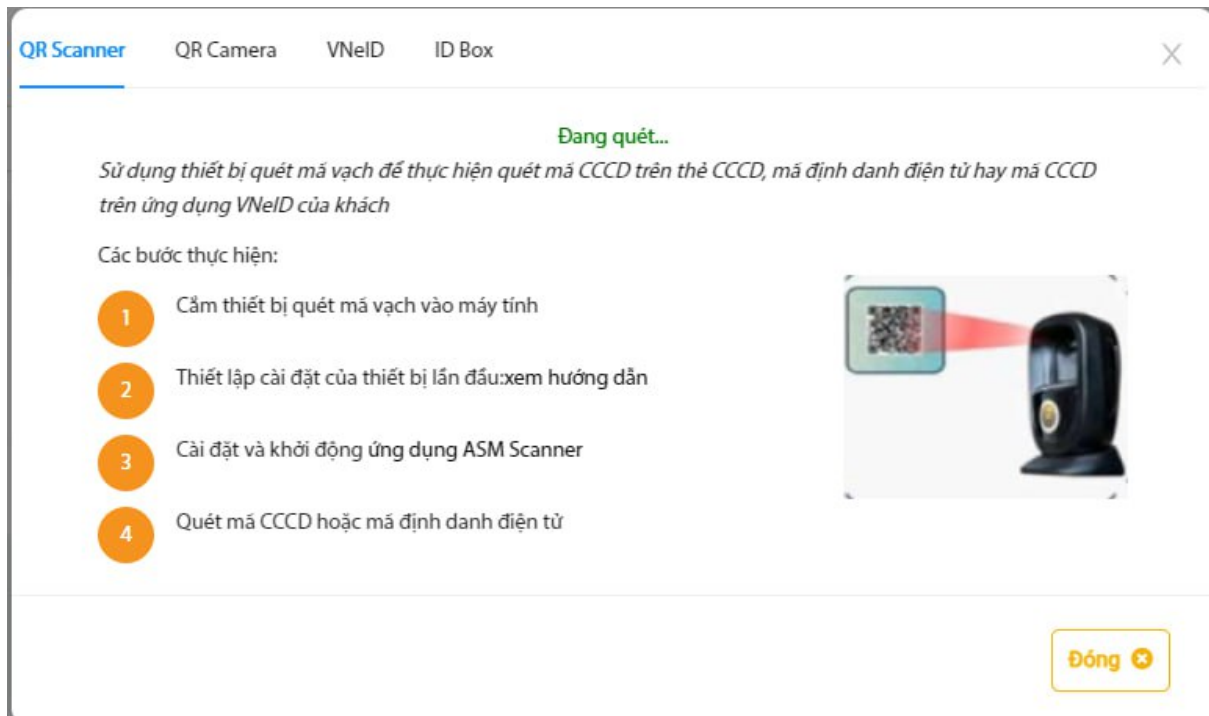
QR Scanner QR Camera VNeID ID Box

Đang quét...

Sử dụng thiết bị quét mã vạch để thực hiện quét mã CCCD trên thẻ CCCD, mã định danh điện tử hay mã CCCD trên ứng dụng VNeID của khách

Các bước thực hiện:

1 Cắm thiết bị quét mã vạch vào máy tính

2 Thiết lập cài đặt của thiết bị lần đầu:xem hướng dẫn

3 Cài đặt và khởi động ứng dụng ASM Scanner

4 Quét mã CCCD hoặc mã định danh điện tử

Đóng